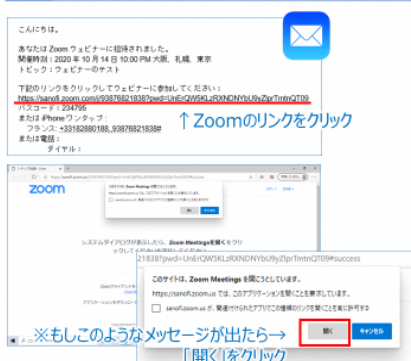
こんにちは、

あなたは Zoom ウェビナーに招待されました。
開催時間：2020 年 10 月 14 日 10:00 PM 大阪、札幌、東京
トピック：ウェビナーのテスト

下記のリンクをクリックしてウェビナーに参加してください：
https://sanofi.zoom.us/j/93876821838?pwd=UnErQW5KLzRXNDNYbU9yZlprTmtnQT09
パスコード：234795
または iPhone ワンタップ：
フランス: +33182880188,,93876821838#
または電話：
ダイヤル：

↑Zoomのリンクをクリック

zoom

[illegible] Zoom Meetings を開きますか？

システムダイアログが表示したら、Zoom Meetings を開く をクリックしてください

218387pwd=UnErQW5KLzRXNDNYbU9yZlprTmtnQT09#success

このサイトは、Zoom Meetings を開こうとしています。

https://sanofi.zoom.us では、このアプリケーションを開くことを要求しています。

sanofi.zoom.us が、関連付けられたアプリでこの種類のリンクを開くことを常に許可する

開く　キャンセル

※もしこのようなメッセージが出たら→

「開く」をクリック